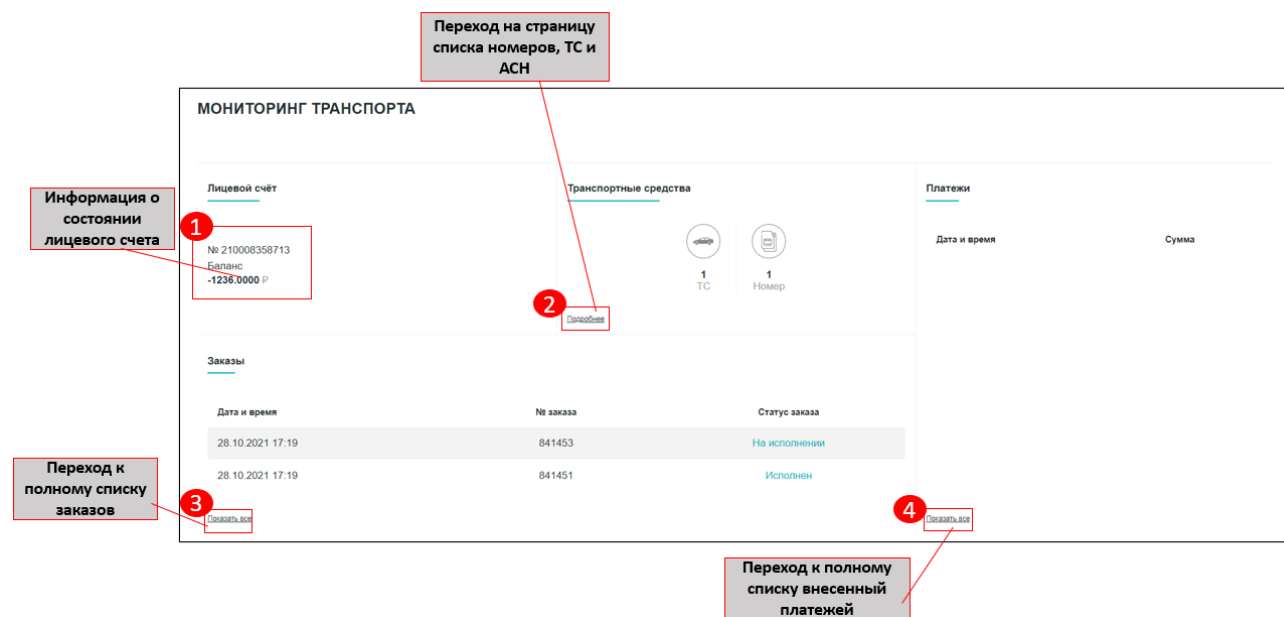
Переход на страницу списка номеров, ТС и АСН

МОНИТОРИНГ ТРАНСПОРТА

Информация о состоянии лицевого счета

Лицевой счёт

1

№ 210008358713
Баланс
-1236.0000 ₽

Транспортные средства

1
ТС

1
Номер

2

Подробнее

Платежи

Дата и время

Сумма

Заказы

| Дата и время | № заказа | Статус заказа |
|---|---|---|
| 28.10.2021 17:19 | 841453 | На исполнении |
| 28.10.2021 17:19 | 841451 | Исполнен |

Переход к полному списку заказов

3

Показать все

4

Показать все

Переход к полному списку внесенный платежей